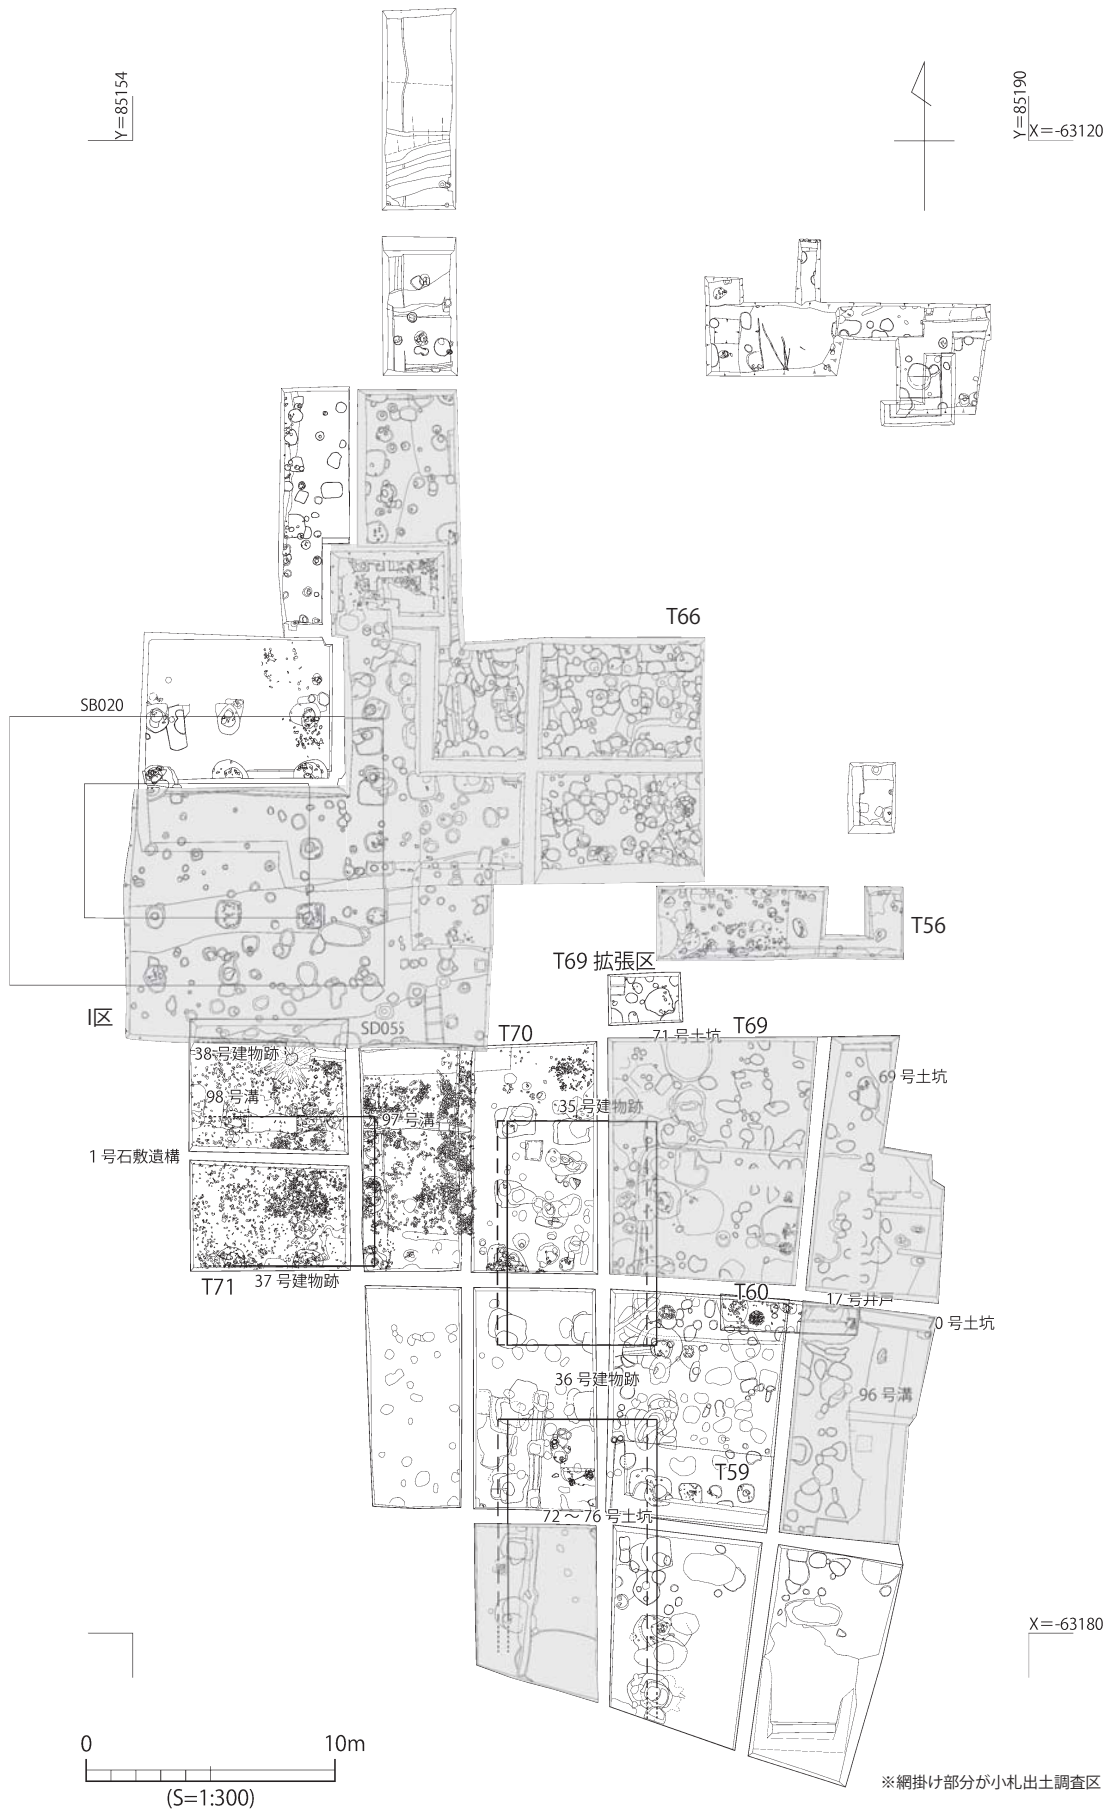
Y=85154

Y=85190
X=-63120

T66

SB020

T56

T69 拡張区

I区

SD055

T70

71 号土坑

T69

38 号建物跡

69 号土坑

98 号溝

97 号溝

35 号建物跡

1 号石敷遺構

T71

37 号建物跡

T60

17 号井戸

0 号土坑

36 号建物跡

96 号溝

T59

72～76 号土坑

X=-63180

0

10m

(S=1:300)

※網掛け部分が小札出土調査区